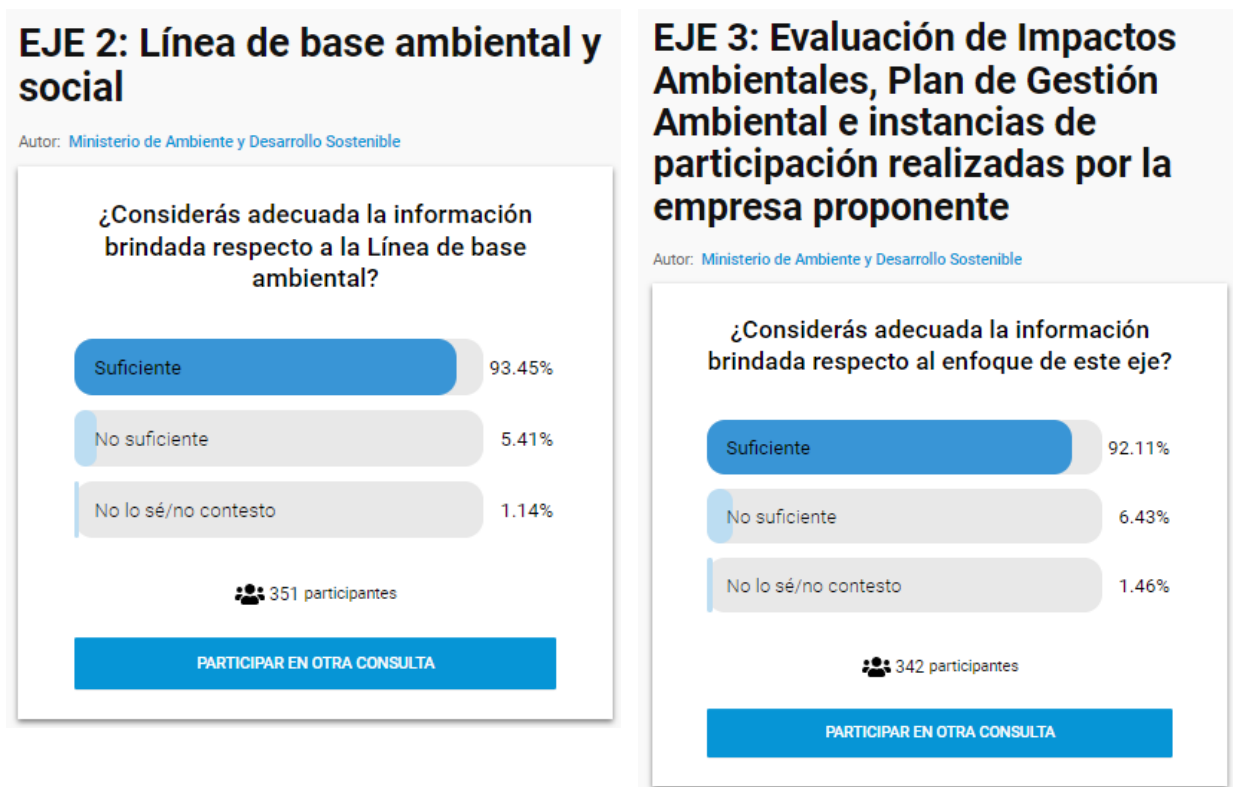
EJE 2: Línea de base ambiental y social

Autor: Ministerio de Ambiente y Desarrollo Sostenible

¿Considerás adecuada la información brindada respecto a la Línea de base ambiental?

Suficiente 93.45%

No suficiente 5.41%

No lo sé/no contesto 1.14%

351 participantes

PARTICIPAR EN OTRA CONSULTA

EJE 3: Evaluación de Impactos Ambientales, Plan de Gestión Ambiental e instancias de participación realizadas por la empresa proponente

Autor: Ministerio de Ambiente y Desarrollo Sostenible

¿Considerás adecuada la información brindada respecto al enfoque de este eje?

Suficiente 92.11%

No suficiente 6.43%

No lo sé/no contesto 1.46%

342 participantes

PARTICIPAR EN OTRA CONSULTA